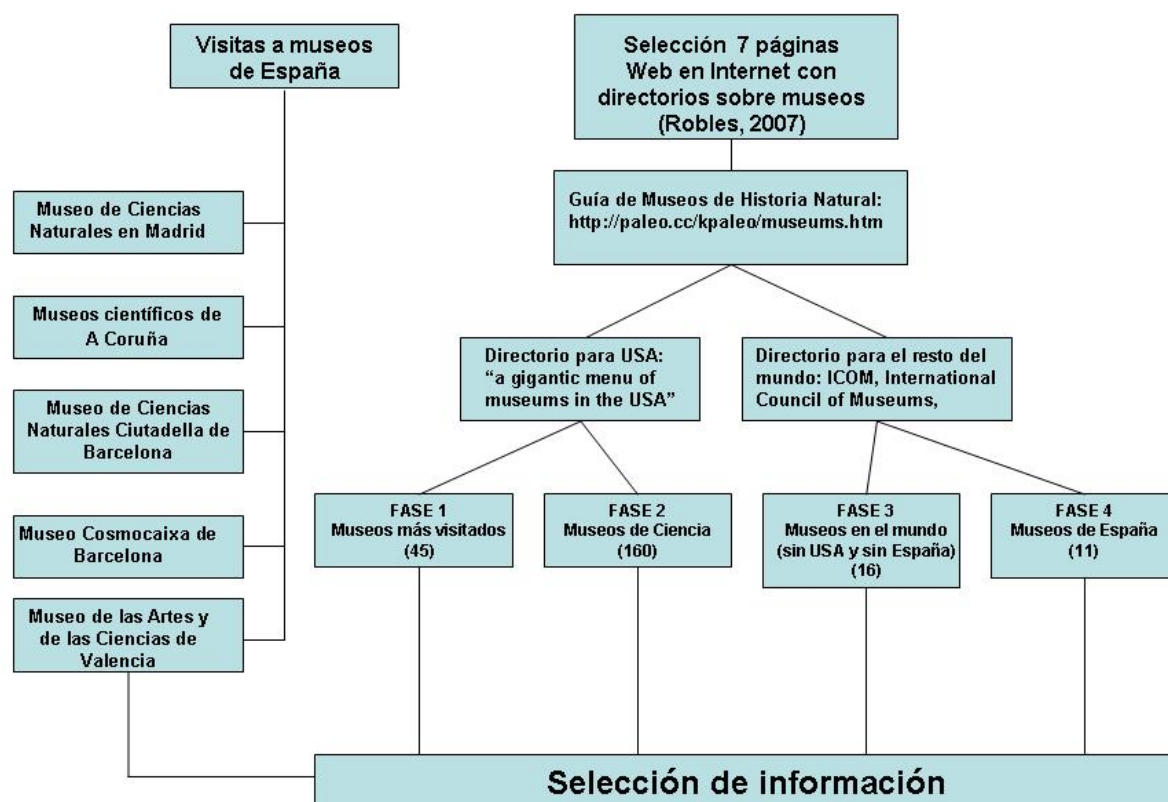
Visitas a museos de España

Museo de Ciencias Naturales en Madrid

Museos científicos de A Coruña

Museo de Ciencias Naturales Ciutadella de Barcelona

Museo Cosmocaixa de Barcelona

Museo de las Artes y de las Ciencias de Valencia

Selección 7 páginas Web en Internet con directorios sobre museos (Robles, 2007)

Guía de Museos de Historia Natural: http://paleo.cc/kpaleo/museums.htm

Directorio para USA: "a gigantic menu of museums in the USA"

Directorio para el resto del mundo: ICOM, International Council of Museums,

FASE 1
Museos más visitados
(45)

FASE 2
Museos de Ciencia
(160)

FASE 3
Museos en el mundo
(sin USA y sin España)
(16)

FASE 4
Museos de España
(11)

Selección de información